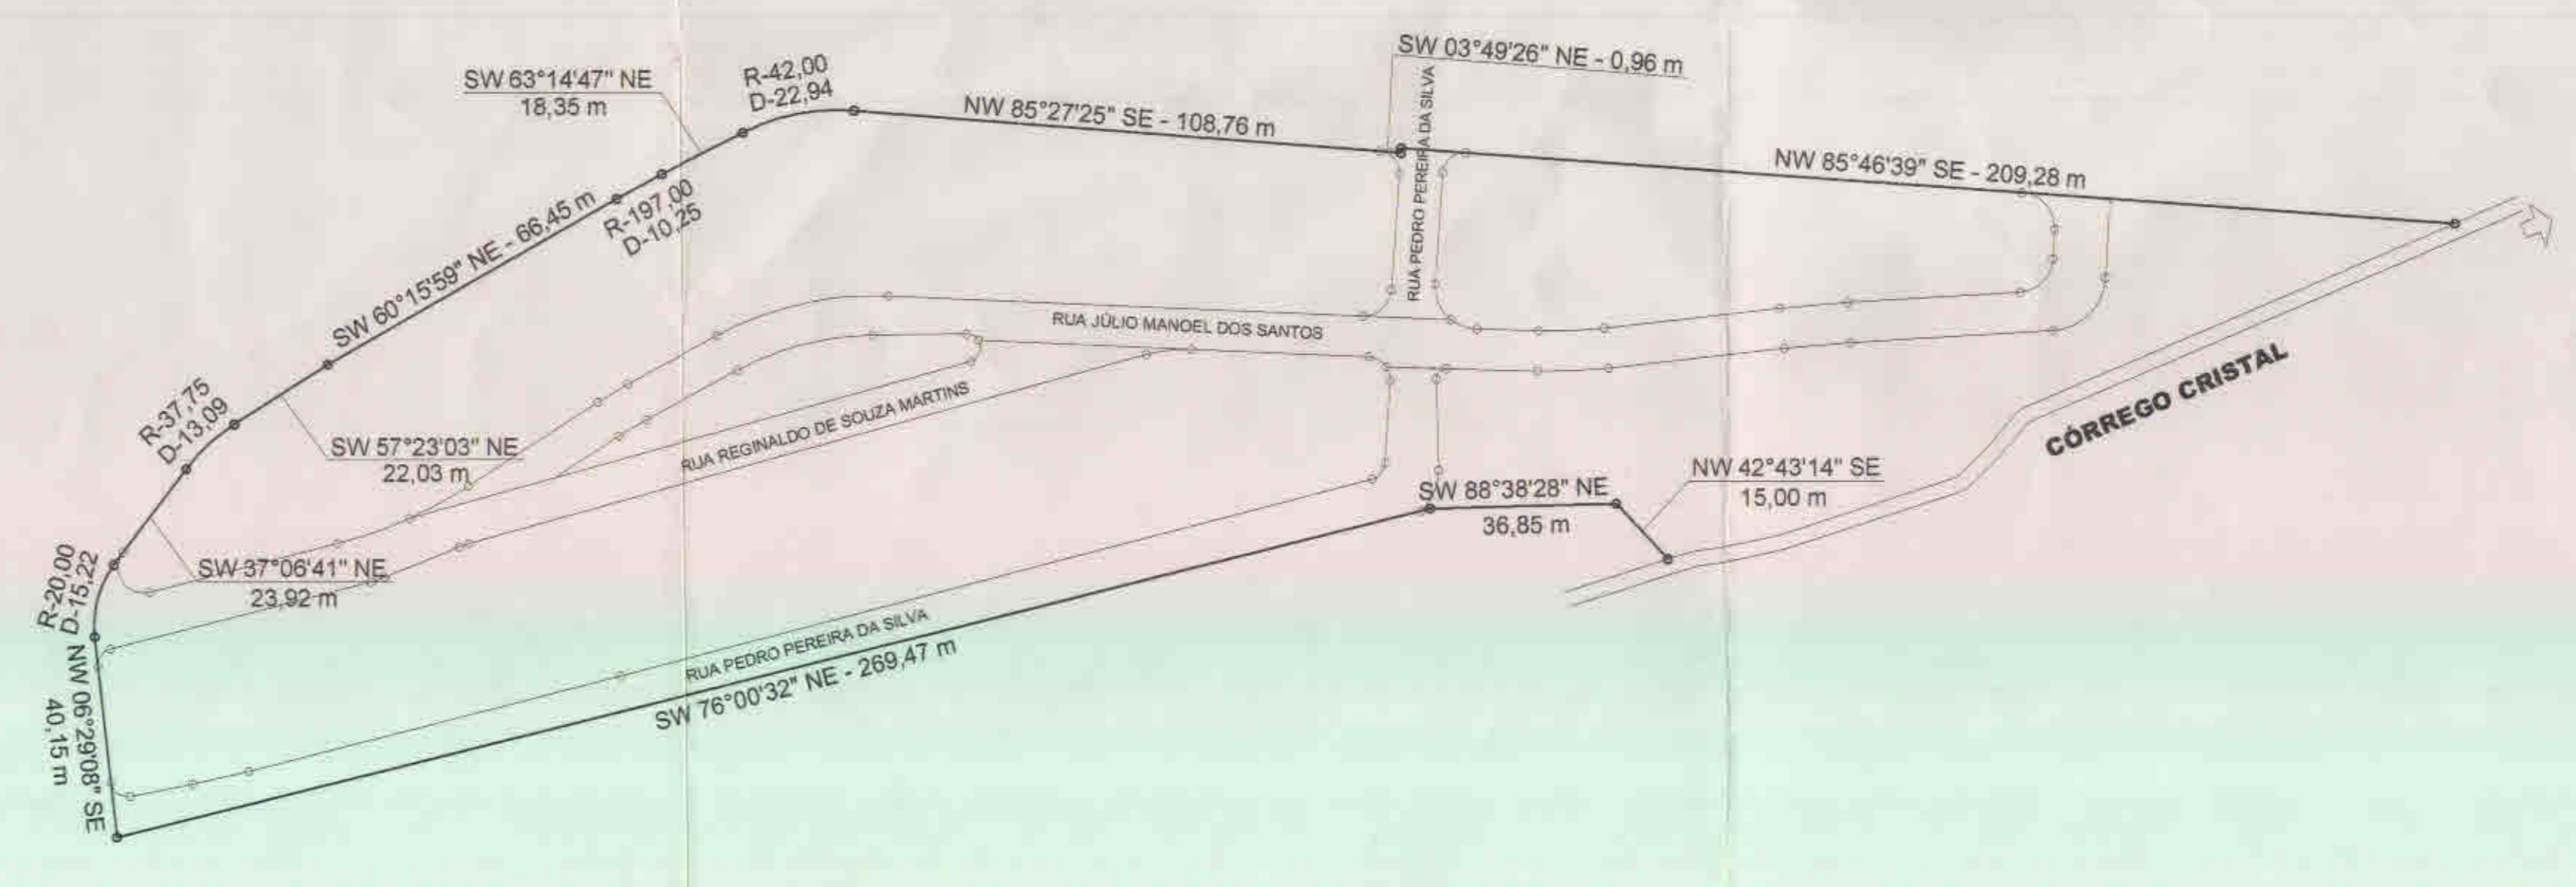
SW 63°14'47" NE
18,35 m

R-42,00
D-22,94

SW 03°49'26" NE - 0,96 m

NW 85°27'25" SE - 108,76 m

RUA PEDRO PEREIRA DA SILVA

NW 85°46'39" SE - 209,28 m

SW 60°15'59" NE - 66,45 m

R-197,00
D-10,25

RUA JÚLIO MANOEL DOS SANTOS

R-37,75
D-13,09

SW 57°23'03" NE
22,03 m

RUA REGINALDO DE SOUZA MARTINS

CÓRREGO CRISTAL

NW 42°43'14" SE
15,00 m

SW 88°38'28" NE
36,85 m

R-20,00
D-15,22

SW 37°06'41" NE
23,92 m

RUA PEDRO PEREIRA DA SILVA

SW 76°00'32" NE - 269,47 m

NW 06°29'08" SE
40,15 m